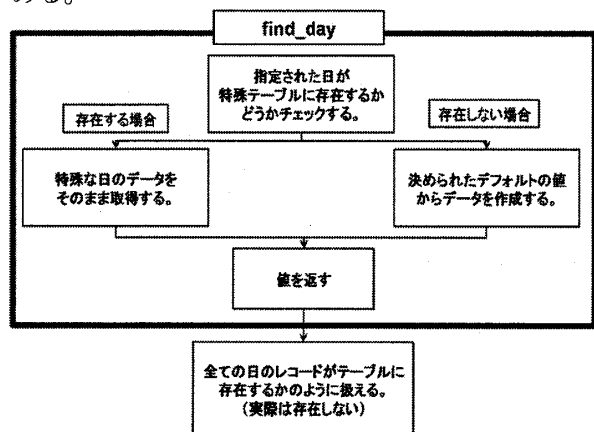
ある。

find_day

指定された日が特殊テーブルに存在するかどうかチェックする。

存在する場合

存在しない場合

特殊な日のデータをそのまま取得する。

決められたデフォルトの値からデータを作成する。

値を返す

全ての日のレコードがテーブルに存在するかのように扱える。（実際は存在しない）